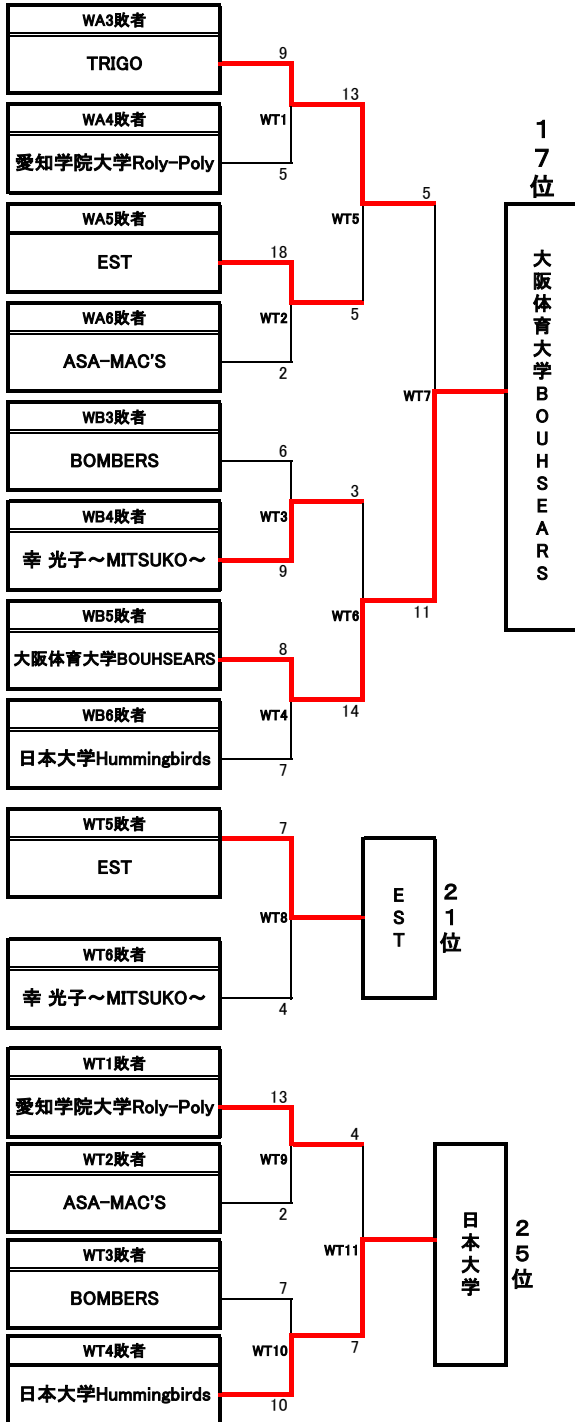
WA3敗者
TRIGO
9
13
WA4敗者
WT1
愛知学院大学Roly-Poly
5
1
7
位
5
WA5敗者
WT5
EST
18
大阪体育大学BOUHSEARS
WA6敗者
WT2
5
ASA-MAC'S
2
WT7
WB3敗者
6
BOMBERS
3
WB4敗者
WT3
幸 光子～MITSUKO～
9
WT6
11
WB5敗者
8
大阪体育大学BOUHSEARS
14
WB6敗者
WT4
日本大学Hummingbirds
7
WT5敗者
7
EST
EST
2
1
位
WT8
WT6敗者
幸 光子～MITSUKO～
4
WT1敗者
13
愛知学院大学Roly-Poly
4
WT2敗者
WT9
ASA-MAC'S
2
日本大学
2
5
位
WT11
WT3敗者
7
BOMBERS
WT4敗者
WT10
7
日本大学Hummingbirds
10